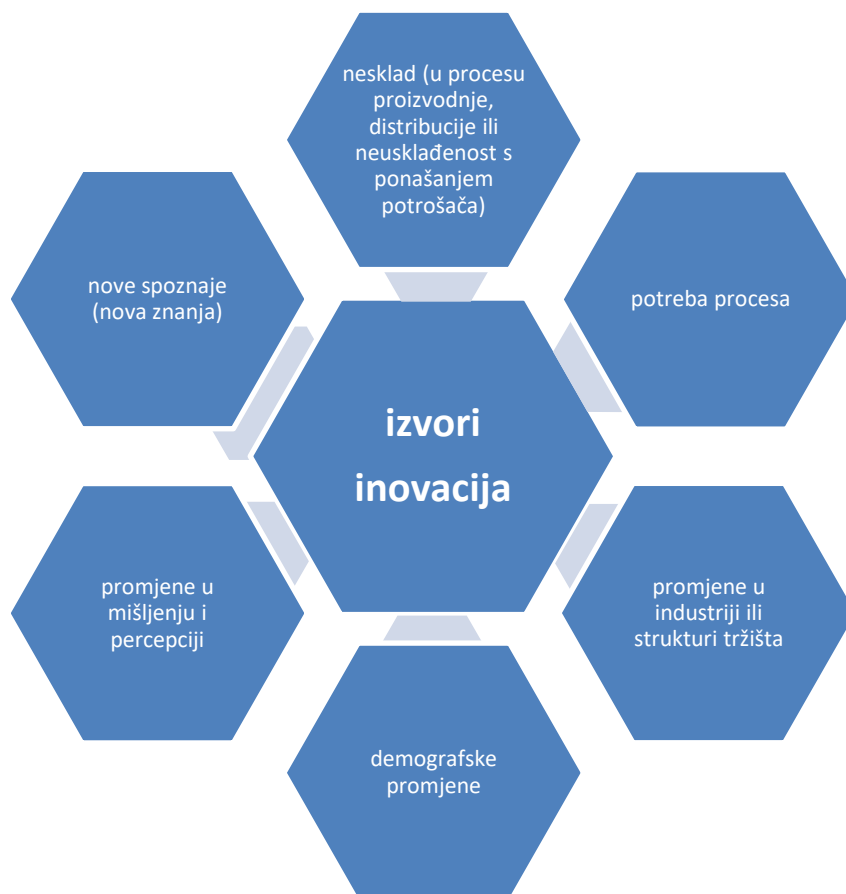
nesklad (u procesu proizvodnje, distribucije ili neusklađenost s ponašanjem potrošača)

nove spoznaje (nova znanja)

potreba procesa

izvori inovacija

promjene u mišljenju i percepciji

promjene u industriji ili strukturi tržišta

demografske promjene